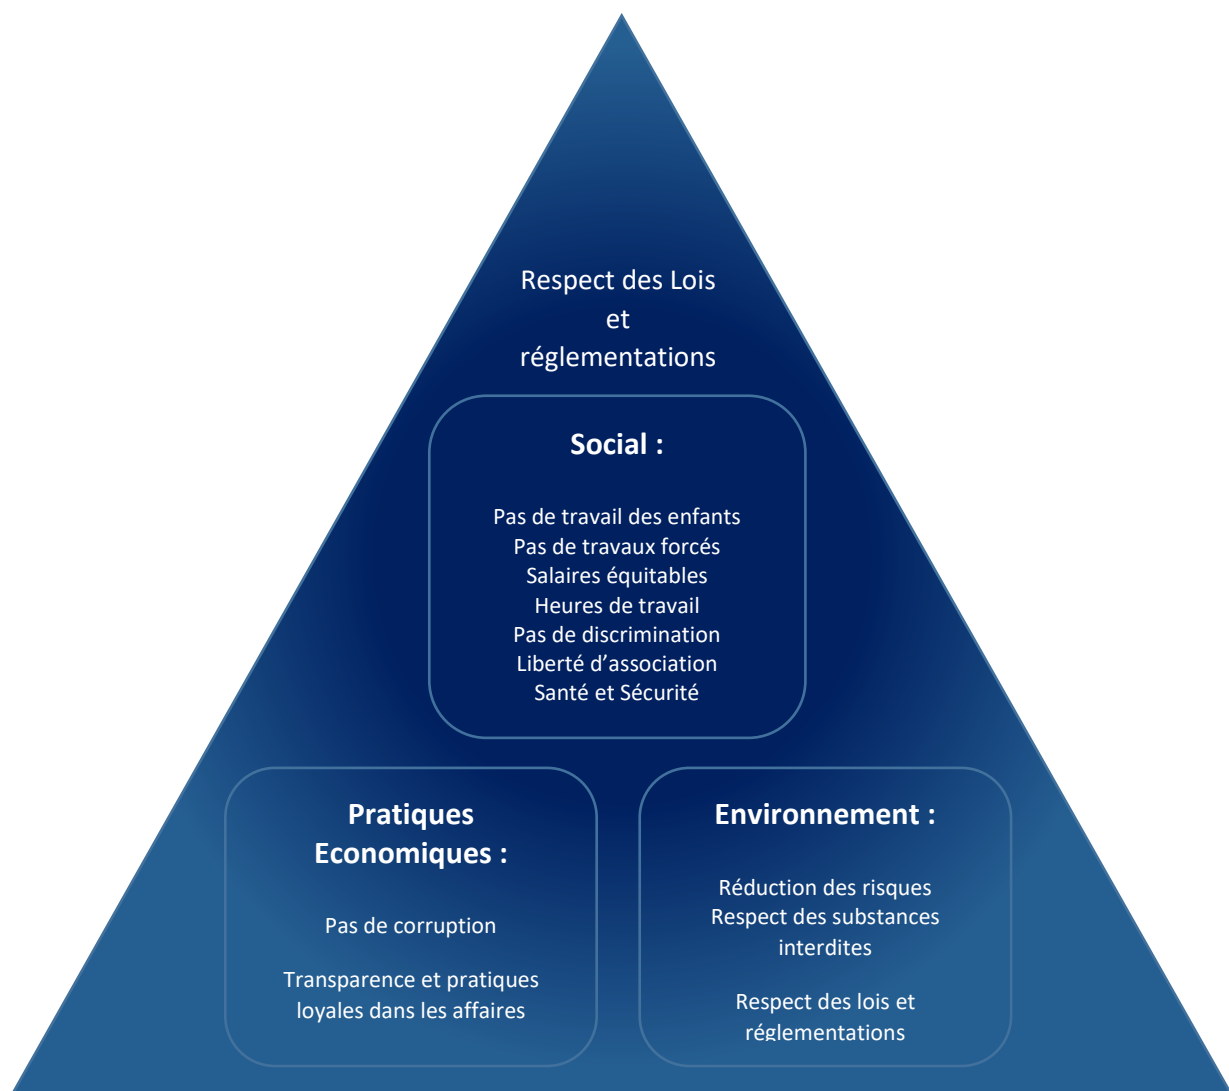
Respect des Lois et réglementations

**Social :**

Pas de travail des enfants
Pas de travaux forcés
Salaires équitables
Heures de travail
Pas de discrimination
Liberté d'association
Santé et Sécurité

**Pratiques Economiques :**

Pas de corruption

Transparence et pratiques loyales dans les affaires

**Environnement :**

Réduction des risques
Respect des substances interdites

Respect des lois et réglementations